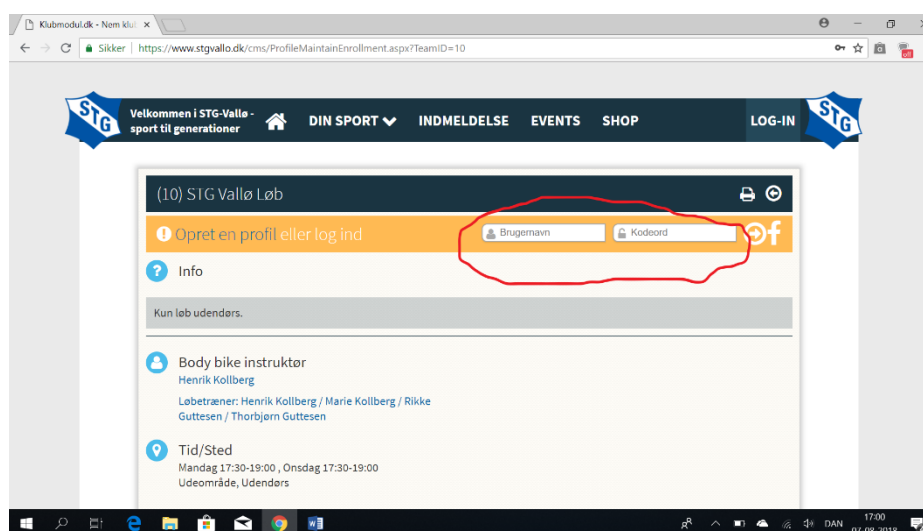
Klubmodul.dk - Nem klu ×

Sikker | https://www.stgvallo.dk/cms/ProfileMaintainEnrollment.aspx?TeamID=10

STG

Velkommen i STG-Vallø - sport til generationer

DIN SPORT

INDMELDELSE

EVENTS

SHOP

LOG-IN

STG

(10) STG Vallø Løb

Opret en profil eller log ind

Brugernavn

Kodeord

Info

Kun løb udendørs.

Body bike instruktør

Henrik Kollberg

Løbetræner: Henrik Kollberg / Marie Kollberg / Rikke Guttesen / Thorbjørn Guttesen

Tid/Sted

Mandag 17:30-19:00 , Onsdag 17:30-19:00

Udeområde, Udendørs

DAN

17:00

07-09-2018